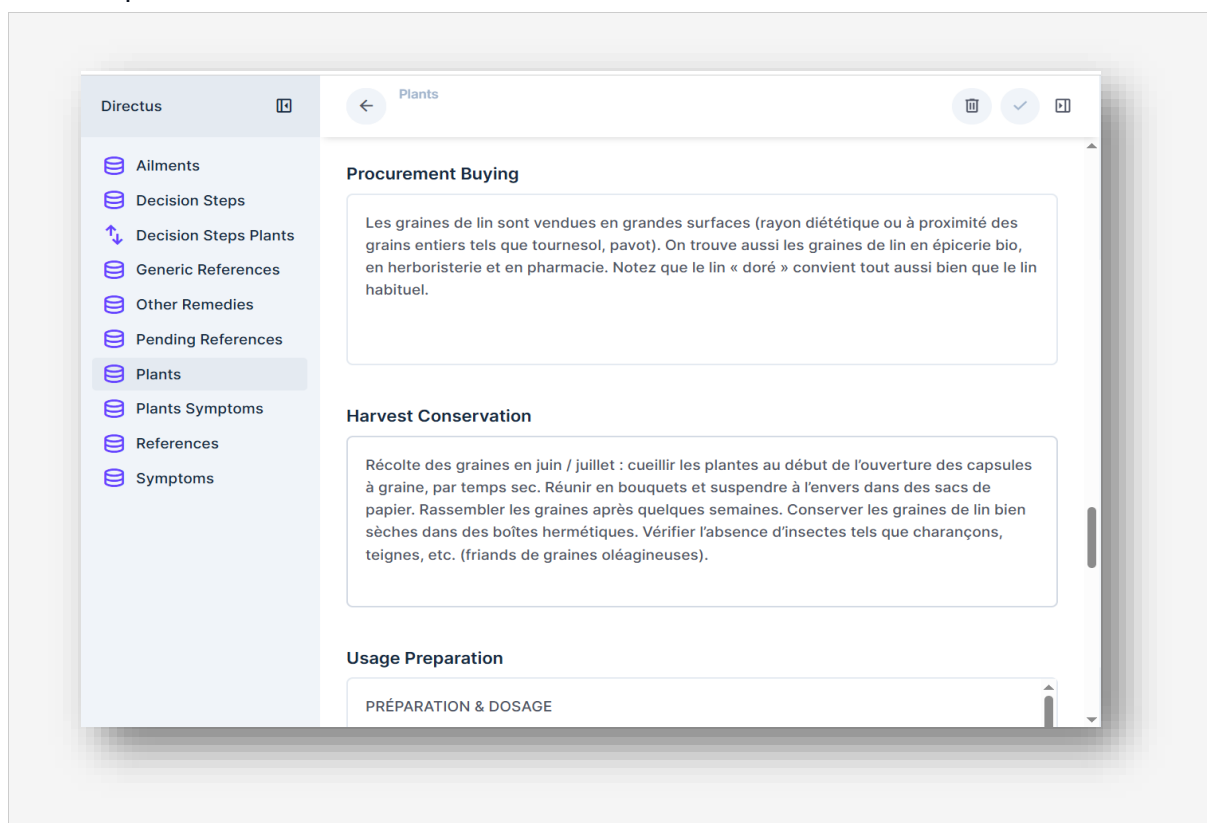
Directus

Ailments
Decision Steps
Decision Steps Plants
Generic References
Other Remedies
Pending References
Plants
Plants Symptoms
References
Symptoms

Plants

Procurement Buying

Les graines de lin sont vendues en grandes surfaces (rayon diététique ou à proximité des grains entiers tels que tournesol, pavot). On trouve aussi les graines de lin en épicerie bio, en herboristerie et en pharmacie. Notez que le lin « doré » convient tout aussi bien que le lin habituel.

Harvest Conservation

Récolte des graines en juin / juillet : cueillir les plantes au début de l'ouverture des capsules à graine, par temps sec. Réunir en bouquets et suspendre à l'envers dans des sacs de papier. Rassembler les graines après quelques semaines. Conserver les graines de lin bien sèches dans des boîtes hermétiques. Vérifier l'absence d'insectes tels que charançons, teignes, etc. (friands de graines oléagineuses).

Usage Preparation

PRÉPARATION & DOSAGE